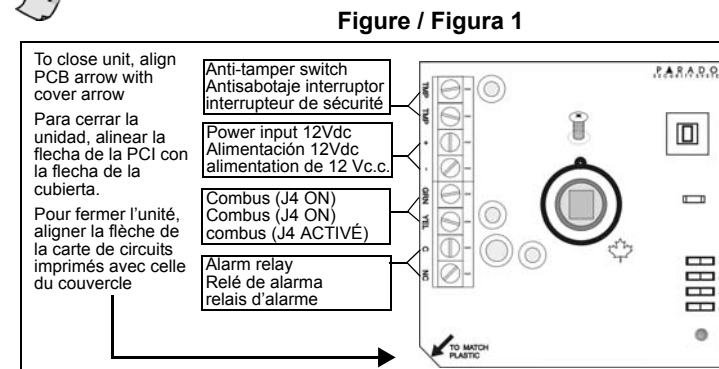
Figure / Figura 1

To close unit, align PCB arrow with cover arrow

Para cerrar la unidad, alinear la flecha de la PCI con la flecha de la cubierta.

Pour fermer l'unité, aligner la flèche de la carte de circuits imprimés avec celle du couvercle

Anti-tamper switch
Antisabotaje interruptor
interrupteur de sécurité

Power input 12Vdc
Alimentación 12Vdc
alimentation de 12 Vc.c.

Combus (J4 ON)
Combus (J4 ON)
combus (J4 ACTIVÉ)

Alarm relay
Relé de alarma
relais d'alarme

TMP
TMP
+
-
GRN
YEL
C
NO

PARADOX

TO MATCH PLASTIC